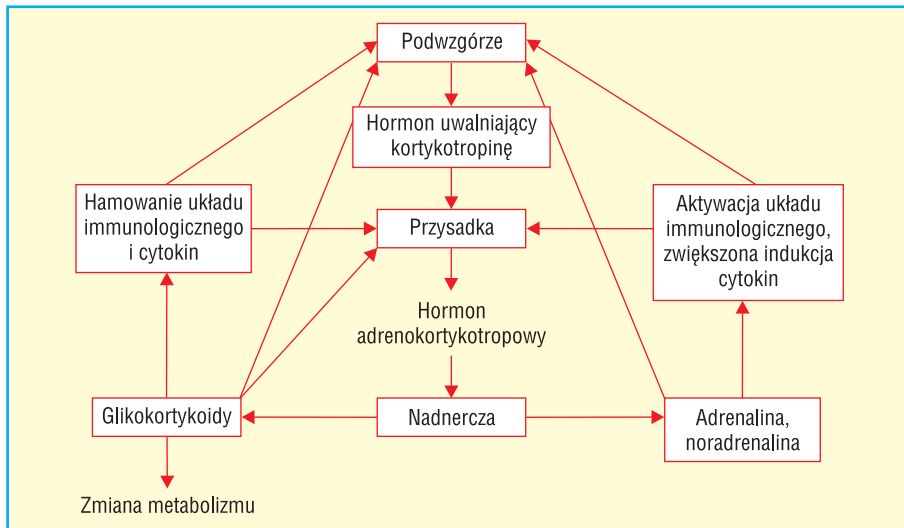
Podwzgórze

Hormon uwalniający kortykotropinę

Hamowanie układu immunologicznego i cytokin

Przysadka

Aktywacja układu immunologicznego, zwiększona indukcja cytokin

Hormon adrenokortykotropowy

Glikokortykoidy

Nadnercza

Adrenalina, noradrenalina

Zmiana metabolizmu